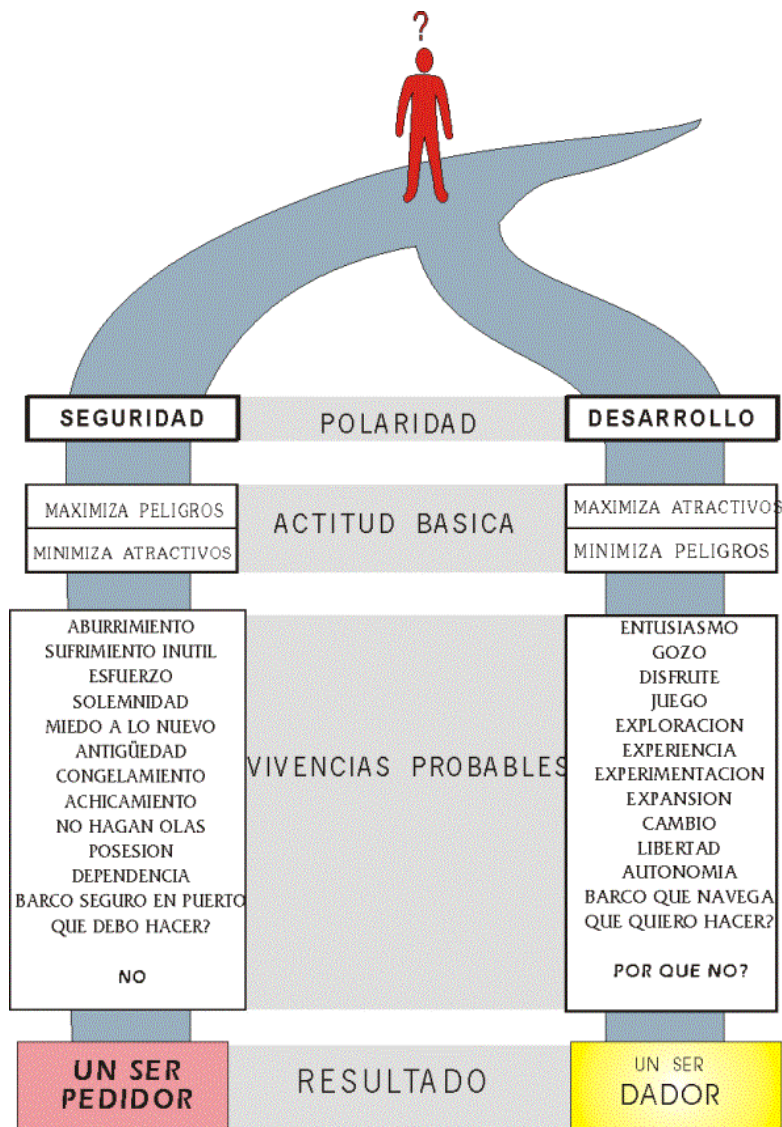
?

SEGURIDAD

POLARIDAD

DESARROLLO

MAXIMIZA PELIGROS
MINIMIZA ATRACTIVOS

ACTITUD BASICA

MAXIMIZA ATRACTIVOS
MINIMIZA PELIGROS

ABURRIMIENTO
SUFRIMIENTO INUTIL
ESFUERZO
SOLEMNIDAD
MIEDO A LO NUEVO
ANTIGÜEDAD
CONGELAMIENTO
ACHICAMIENTO
NO HAGAN OLAS
POSESION
DEPENDENCIA
BARCO SEGURO EN PUERTO
QUE DEBO HACER?

NO

VIVENCIAS PROBABLES

ENTUSIASMO
GOZO
DISFRUTE
JUEGO
EXPLORACION
EXPERIENCIA
EXPERIMENTACION
EXPANSION
CAMBIO
LIBERTAD
AUTONOMIA
BARCO QUE NAVEGA
QUE QUIERO HACER?

POR QUE NO?

UN SER PEDIDOR

RESULTADO

UN SER DADOR